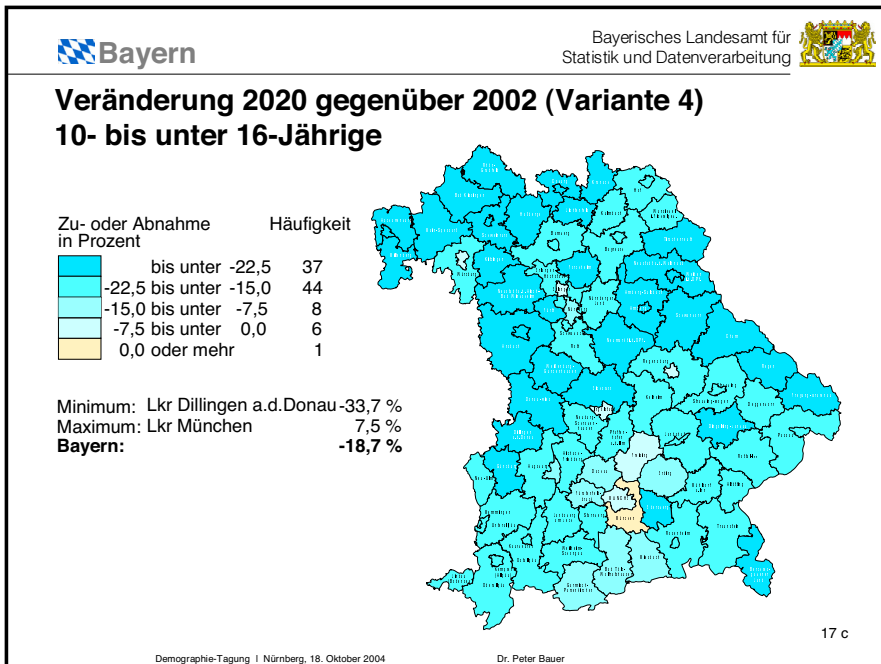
Bayern

Bayerisches Landesamt für Statistik und Datenverarbeitung

Veränderung 2020 gegenüber 2002 (Variante 4)
10- bis unter 16-Jährige

| Zu- oder Abnahme in Prozent | Häufigkeit |
|---|---|
| bis unter -22,5 | 37 |
| -22,5 bis unter -15,0 | 44 |
| -15,0 bis unter -7,5 | 8 |
| -7,5 bis unter 0,0 | 6 |
| 0,0 oder mehr | 1 |

Minimum: Lkr Dillingen a.d.Donau -33,7 %
Maximum: Lkr München 7,5 %
**Bayern: -18,7 %**

17 c

Demographie-Tagung | Nürnberg, 18. Oktober 2004

Dr. Peter Bauer